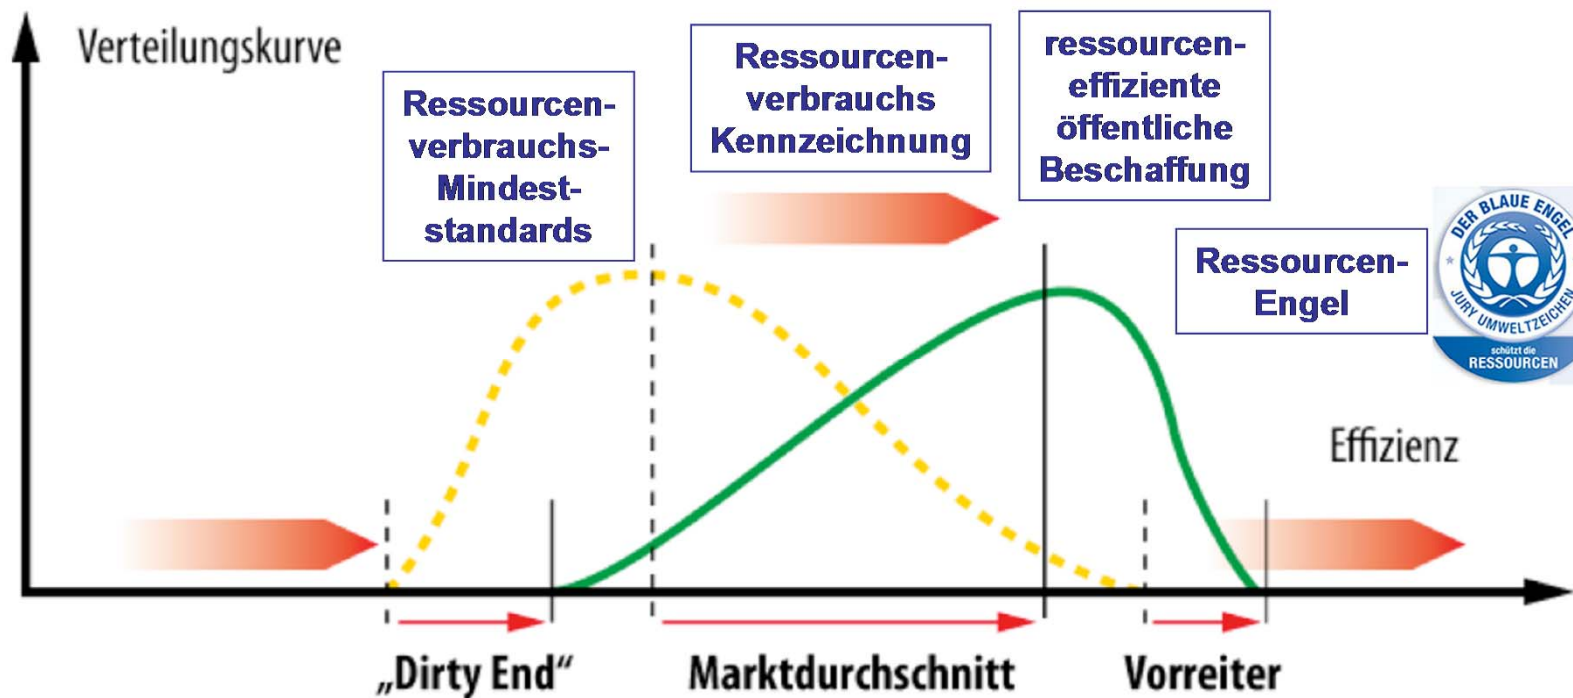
Verteilungskurve

Ressourcenverbrauchs-Mindeststandards

Ressourcenverbrauchs Kennzeichnung

ressourceneffiziente öffentliche Beschaffung

Ressourcen-Engel

DER BLAUE ENGEL
JURY UMWELTZEICHEN
schützt die RESSOURCEN

Effizienz

„Dirty End“

Marktdurchschnitt

Vorreiter